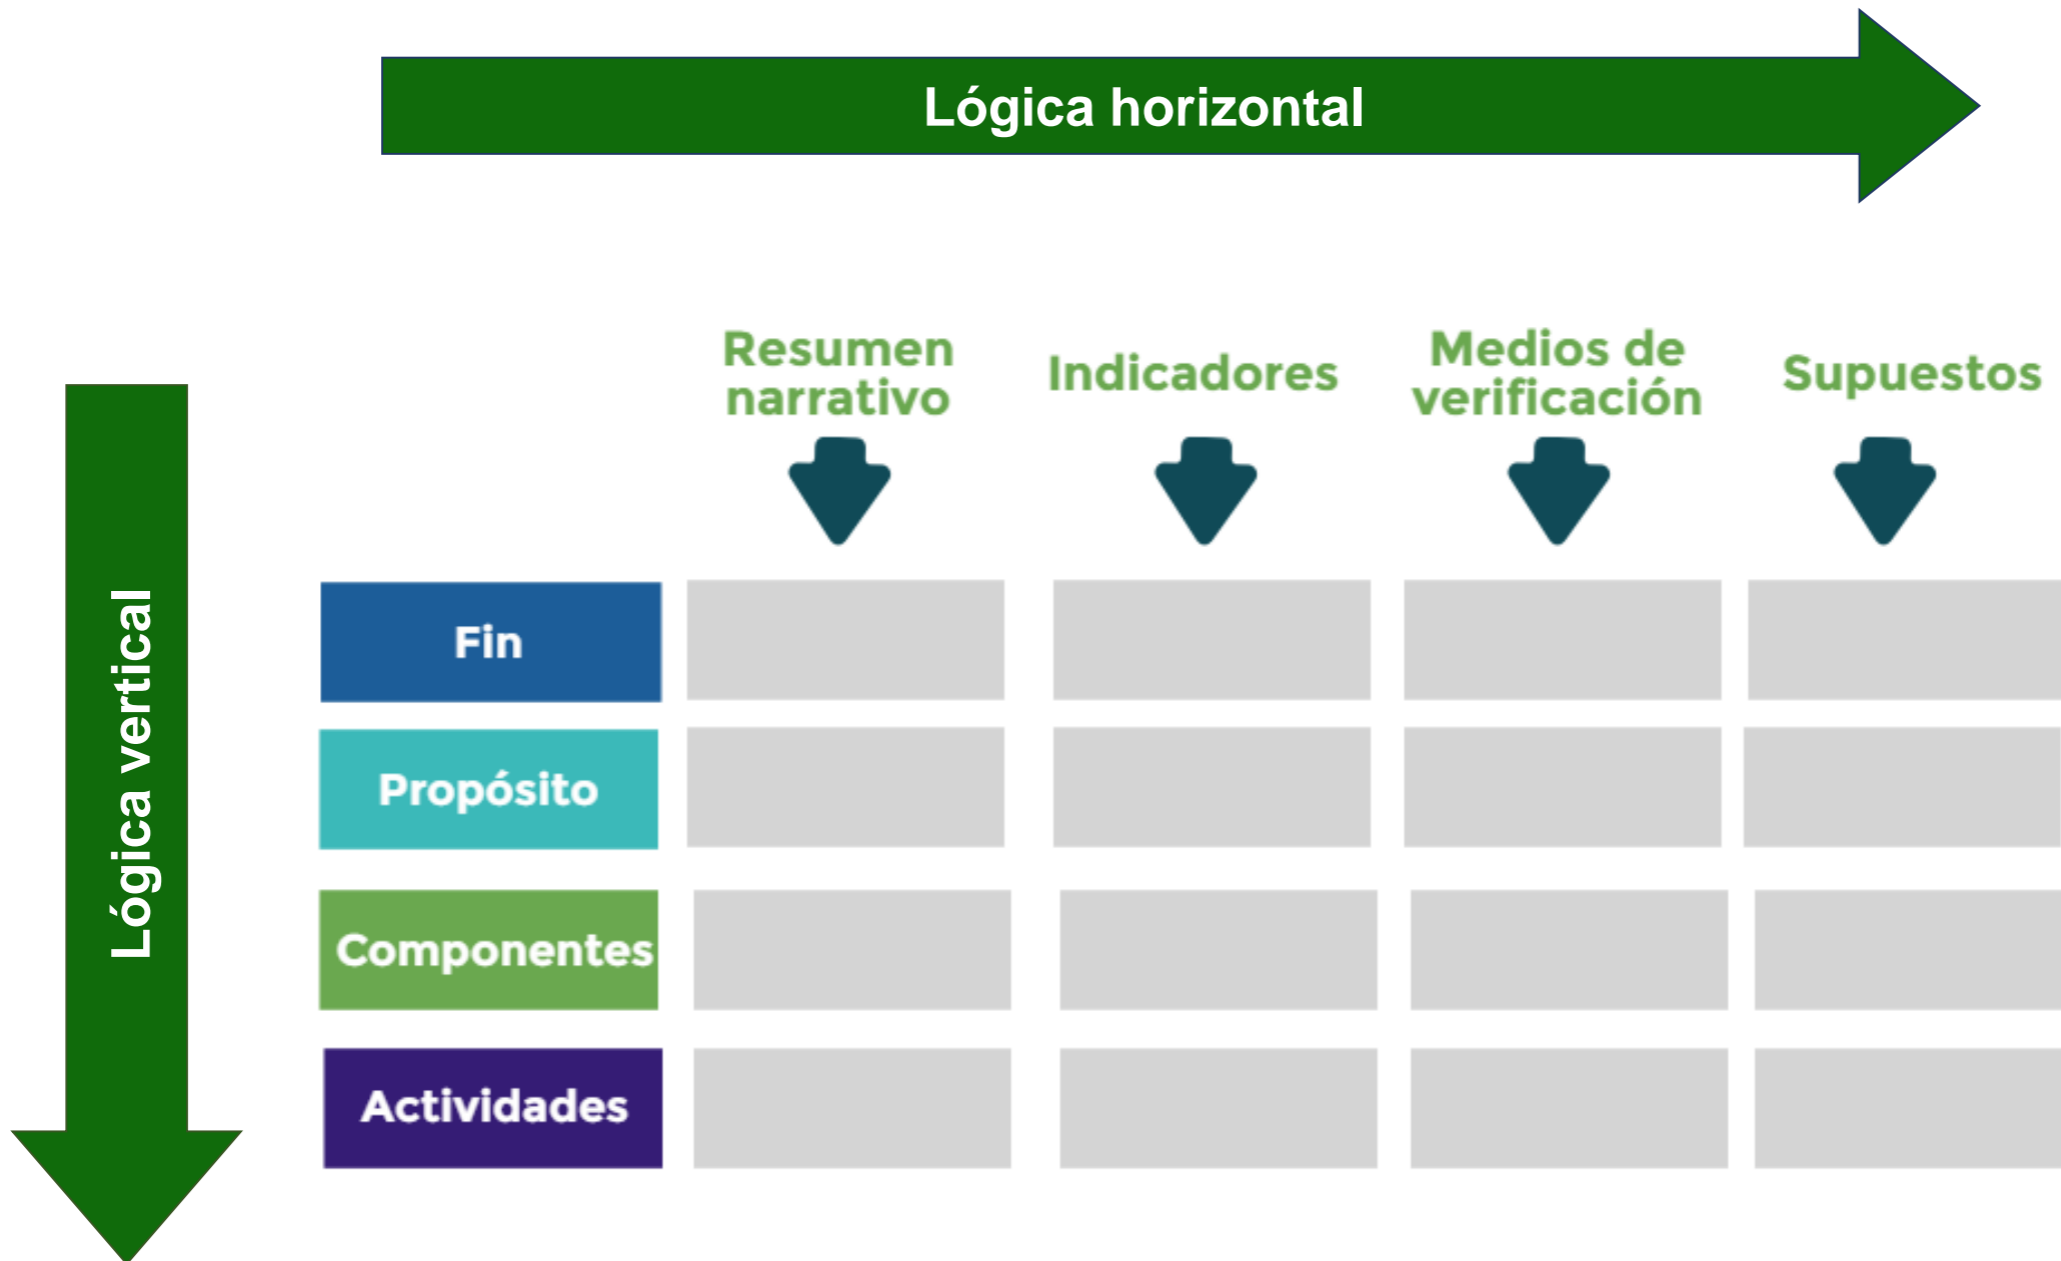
Lógica horizontal

Lógica vertical

| | Resumen narrativo | Indicadores | Medios de verificación | Supuestos |
|---|---|---|---|---|
| Fin | | | | |
| Propósito | | | | |
| Componentes | | | | |
| Actividades | | | | |